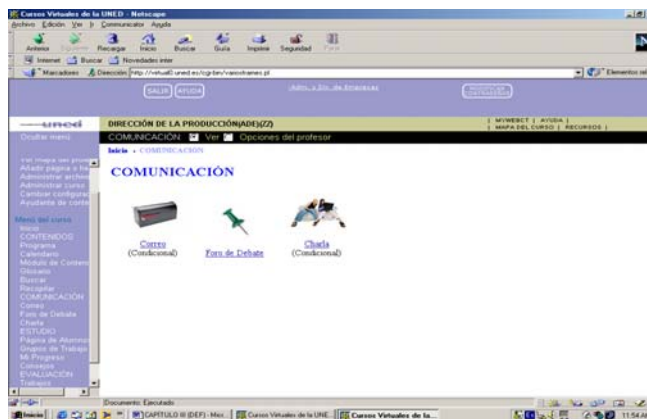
Cursos Virtuales de la UNED - Netscape

Archivo Edición Ver Ir Communicator Ayuda

Anterior Siguiente Recargar Inicio Buscar Guía Imprimir Seguridad Parar

Internet Buscar Novedades inter

Marcadores Dirección: http://virtual0.uned.es/cgi-bin/vaixotrames.pl

Elementos rel

SALIR AYUDA

Admo. y Dir. de Empresas

uned

Ocultar menú

DIRECCIÓN DE LA PRODUCCIÓN(ADE)(ZZ)

| MYWEBCT | AYUDA | | MAPA DEL CURSO | RECURSOS |

COMUNICACIÓN Ver Opciones del profesor

Inicio » COMUNICACIÓN

Ver mapa del proyecto
Añadir página o he
Administrar archivo
Administrar curso
Cambiar configura
Ayudante de conte

Menú del curso
Inicio
CONTENIDOS
Programa
Calendario
Módulo de Conten
Glosario
Buscar
Recopilar
COMUNICACIÓN
Correo
Foro de Debate
Charla
ESTUDIO
Página de Alumno
Grupos de Trabajo
Mi Progreso
Consejos
EVALUACIÓN
Trabajos

COMUNICACIÓN

Correo
(Condicional)

Foro de Debate

Charla
(Condicional)

Documento: Ejecutado

Inicio CAPITULO III (DEF) - Micr... Cursos Virtuales de la UNE... Cursos Virtuales de la...

11:54 AM